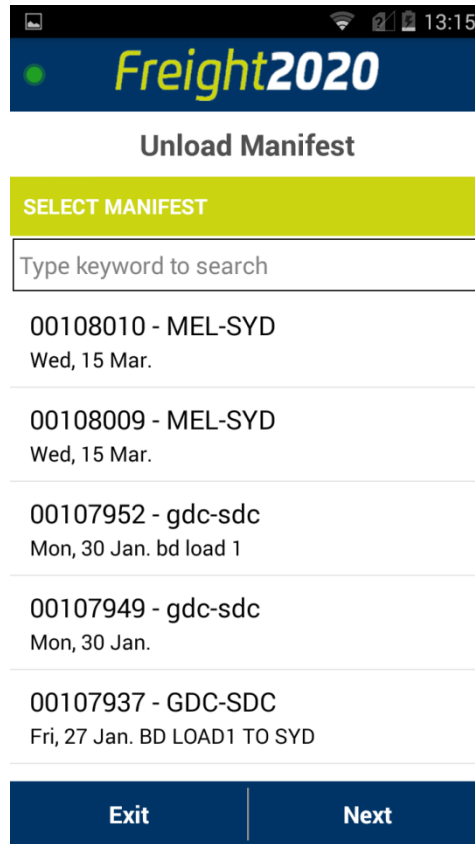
13:15

Freight2020

Unload Manifest

SELECT MANIFEST

Type keyword to search

00108010 - MEL-SYD
Wed, 15 Mar.

00108009 - MEL-SYD
Wed, 15 Mar.

00107952 - gdc-sdc
Mon, 30 Jan. bd load 1

00107949 - gdc-sdc
Mon, 30 Jan.

00107937 - GDC-SDC
Fri, 27 Jan. BD LOAD1 TO SYD

Exit

Next